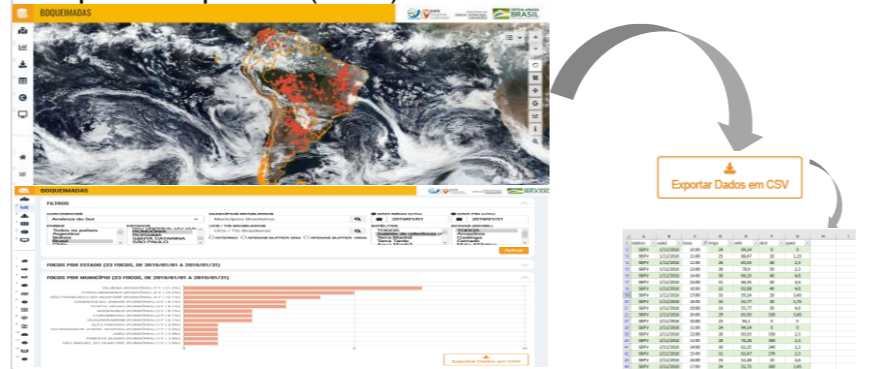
BDQUEIMADAS

BRASIL

BDQUEIMADAS

FILTROS

América do Sul

FOCOS POR ESTADO (33 FOCOS, DE 2019/01/01 A 2019/01/31)

FOCOS POR MUNICÍPIO (33 FOCOS, DE 2019/01/01 A 2019/01/31)

Aplicar

Exportar Dados em CSV

Exportar Dados em CSV

| A | B | C | D | E | F | G | H | I |
|---|---|---|---|---|---|---|---|---|
| station | valid | hora | tmpc | relh | drct | sped | | |
| SBPV | 1/11/2016 | 10:00 | 24 | 98,54 | 0 | 0 | | |
| SBPV | 1/11/2016 | 11:00 | 25 | 88,67 | 30 | 1,03 | | |
| SBPV | 1/11/2016 | 12:00 | 26 | 83,91 | 20 | 2,1 | | |
| SBPV | 1/11/2016 | 13:00 | 28 | 78,6 | 50 | 2,1 | | |
| SBPV | 1/11/2016 | 14:00 | 30 | 69,15 | 40 | 4,6 | | |
| SBPV | 1/11/2016 | 15:00 | 31 | 66,35 | 60 | 4,6 | | |
| SBPV | 1/11/2016 | 16:00 | 32 | 62,83 | 40 | 4,6 | | |
| SBPV | 1/11/2016 | 17:00 | 33 | 55,24 | 20 | 3,6 | | |
| SBPV | 1/11/2016 | 18:00 | 33 | 55,77 | 30 | 3,6 | | |
| SBPV | 1/11/2016 | 19:00 | 33 | 55,77 | 30 | 4,6 | | |
| SBPV | 1/11/2016 | 20:00 | 29 | 65,05 | 320 | 3,6 | | |
| SBPV | 1/11/2016 | 10:00 | 24 | 98,5 | 0 | 0 | | |
| SBPV | 1/11/2016 | 11:00 | 24 | 98,54 | 0 | 0 | | |
| SBPV | 1/11/2016 | 12:00 | 28 | 83,91 | 330 | 2,1 | | |
| SBPV | 1/11/2016 | 13:00 | 29 | 78,08 | 280 | 2,1 | | |
| SBPV | 1/11/2016 | 14:00 | 30 | 62,25 | 240 | 2,1 | | |
| SBPV | 1/11/2016 | 15:00 | 31 | 62,47 | 270 | 2,1 | | |
| SBPV | 1/11/2016 | 16:00 | 31 | 62,88 | 30 | 4,6 | | |
| SBPV | 1/11/2016 | 17:00 | 34 | 52,75 | 300 | 3,6 | | |